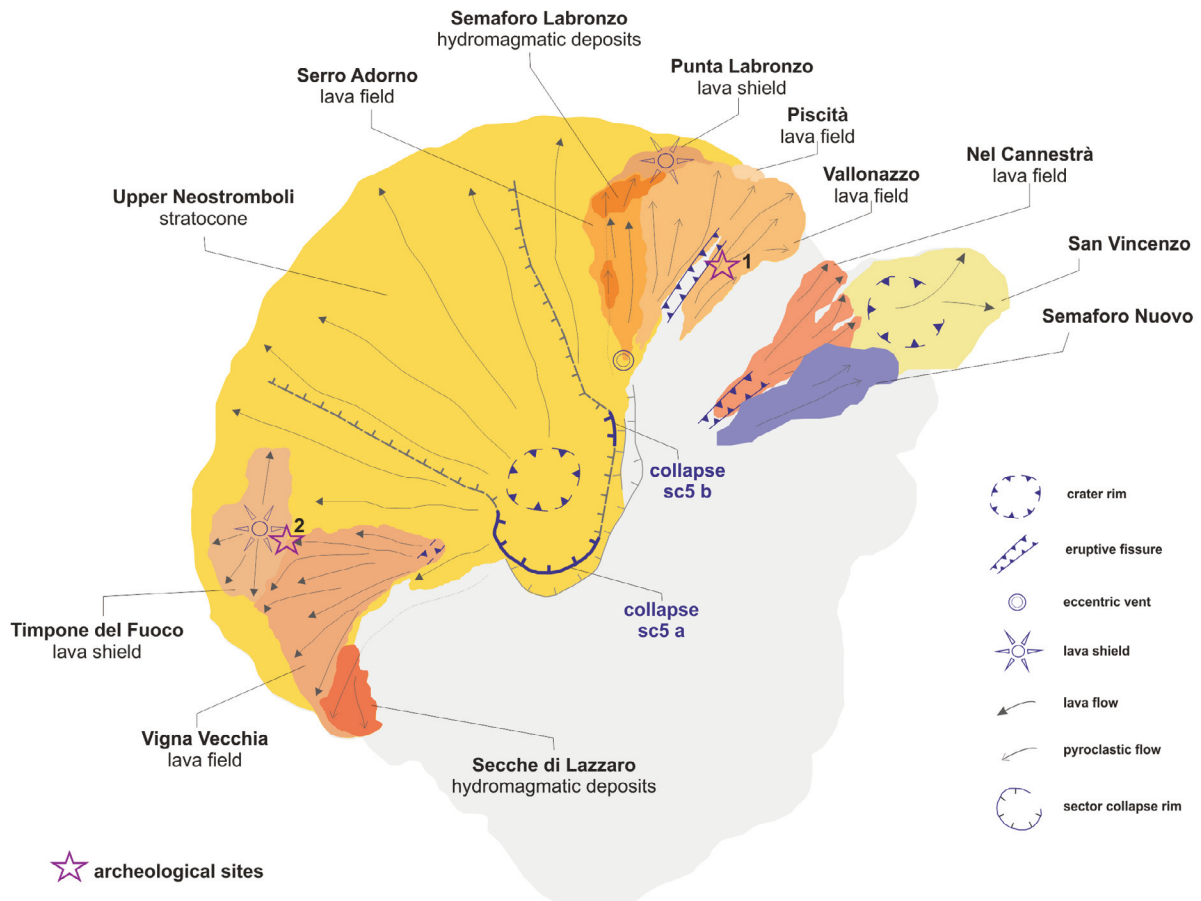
Semaforo Labronzo
hydromagmatic deposits

Punta Labronzo
lava shield

Serro Adorno
lava field

Piscità
lava field

Nel Cannestrà
lava field

Vallonazzo
lava field

Upper Neostromboli
stratocone

San Vincenzo

Semaforo Nuovo

1

collapse
sc5 b

2

collapse
sc5 a

Timpone del Fuoco
lava shield

Vigna Vecchia
lava field

Secche di Lazzaro
hydromagmatic deposits

crater rim

eruptive fissure

eccentric vent

lava shield

lava flow

pyroclastic flow

sector collapse rim

archeological sites